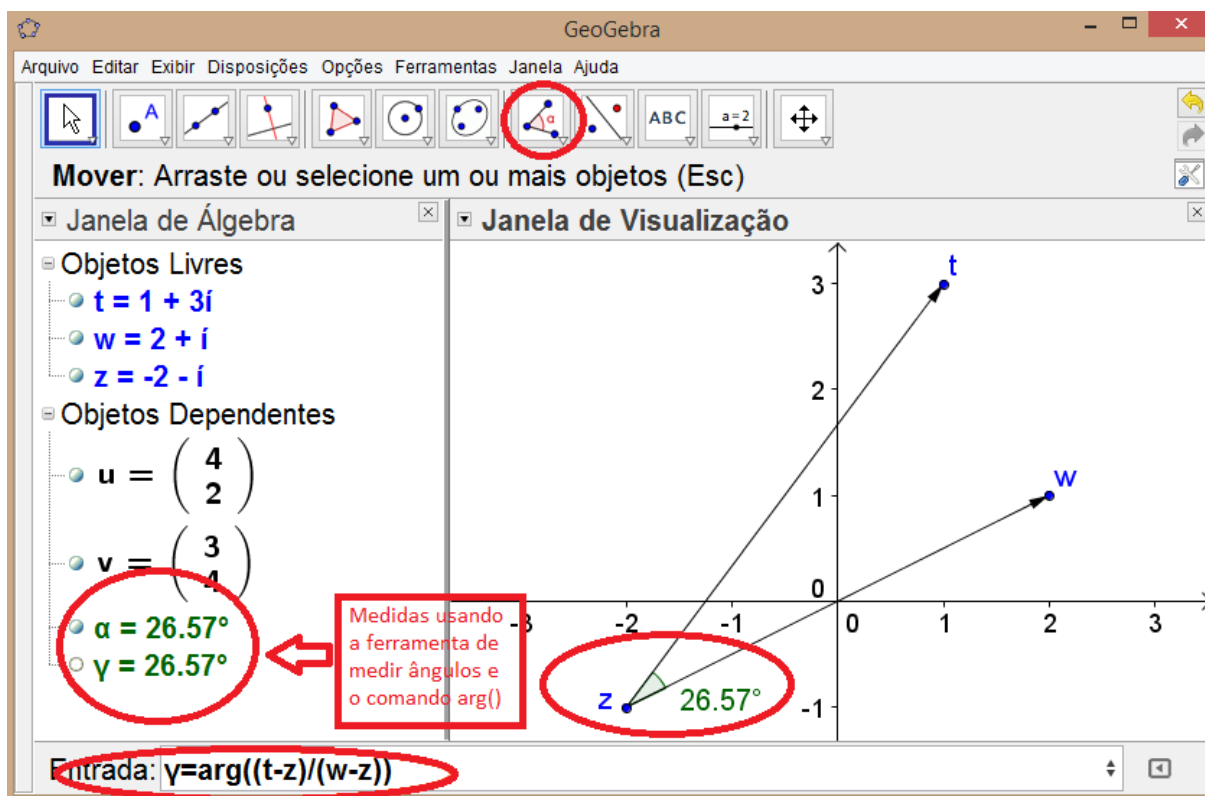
GeoGebra

Arquivo Editar Exibir Disposições Opções Ferramentas Janela Ajuda

ABC a = 2

Mover: Arraste ou selecione um ou mais objetos (Esc)

Janela de Álgebra

Objetos Livres
t = 1 + 3í
w = 2 + í
z = -2 - í
Objetos Dependentes
u = $\begin{pmatrix} 4 \\ 2 \end{pmatrix}$
v = $\begin{pmatrix} 3 \\ 4 \end{pmatrix}$
α = 26.57°
γ = 26.57°

Medidas usando a ferramenta de medir ângulos e o comando arg()

Janela de Visualização

t
w
z
26.57°
3
2
1
0
-1
-3
-2
-1
0
1
2
3

Entrada: γ=arg((t-z)/(w-z))